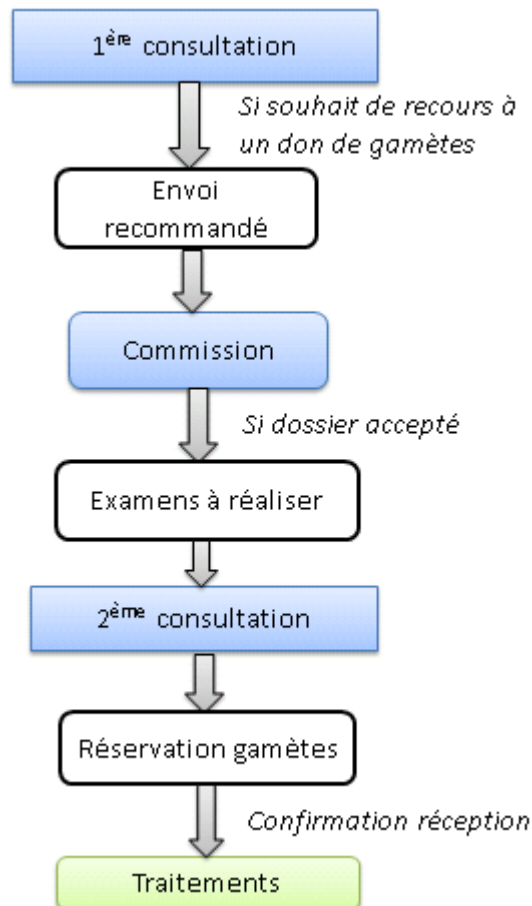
1$^{ère}$ consultation

Si souhait de recours à un don de gamètes

Envoi recommandé

Commission

Si dossier accepté

Examens à réaliser

2$^{ème}$ consultation

Réservation gamètes

Confirmation réception

Traitements